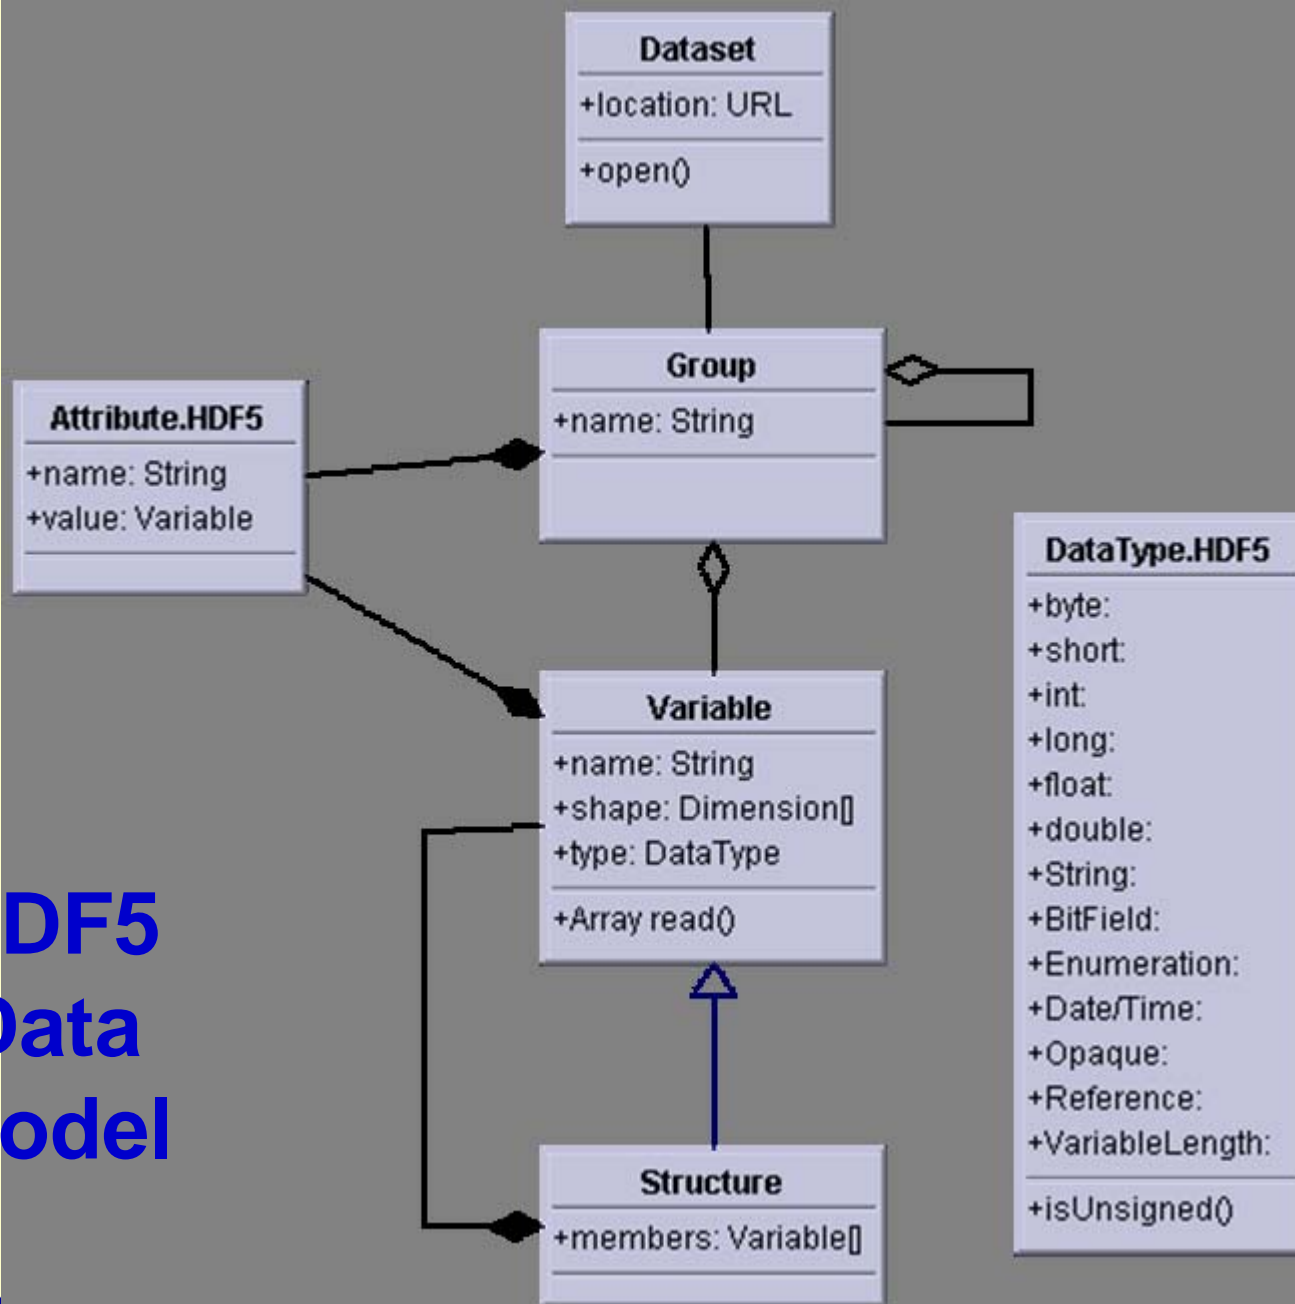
DF5
Data
odel

Dataset
+location: URL
+open()

Group
+name: String

Attribute.HDF5
+name: String
+value: Variable

Variable
+name: String
+shape: Dimension[]
+type: DataType
+Array read()

Structure
+members: Variable[]

DataType.HDF5
+byte:
+short:
+int:
+long:
+float:
+double:
+String:
+BitField:
+Enumeration:
+Date/Time:
+Opaque:
+Reference:
+VariableLength:
+isUnsigned()